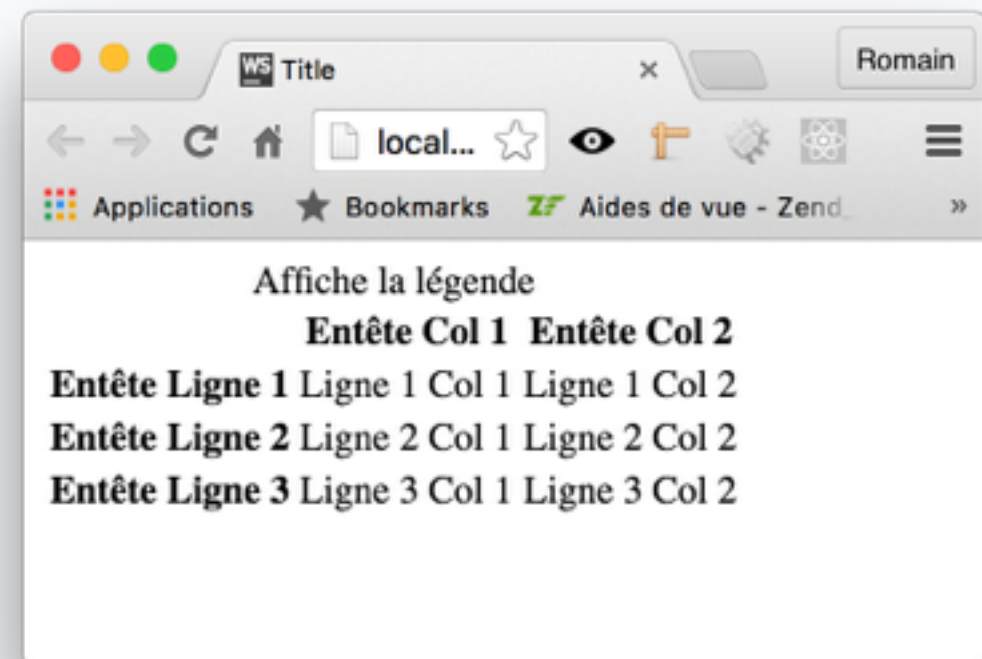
WS Title ×

Romain

local...

Applications Bookmarks ZF Aides de vue - Zend »

Affiche la légende

| | **Entête Col 1** | **Entête Col 2** |
|---|---|---|
| **Entête Ligne 1** | Ligne 1 Col 1 | Ligne 1 Col 2 |
| **Entête Ligne 2** | Ligne 2 Col 1 | Ligne 2 Col 2 |
| **Entête Ligne 3** | Ligne 3 Col 1 | Ligne 3 Col 2 |